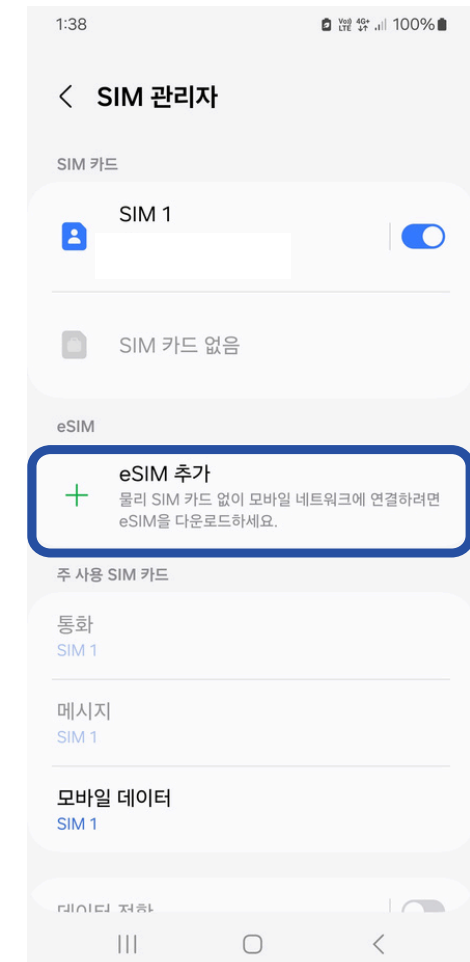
1:38

Vo) LTE 4G+ 100%

SIM 관리자

SIM 카드

SIM 1

SIM 카드 없음

eSIM

eSIM 추가
물리 SIM 카드 없이 모바일 네트워크에 연결하려면 eSIM을 다운로드하세요.

주 사용 SIM 카드

통화
SIM 1

메시지
SIM 1

모바일 데이터
SIM 1

데이터 전환